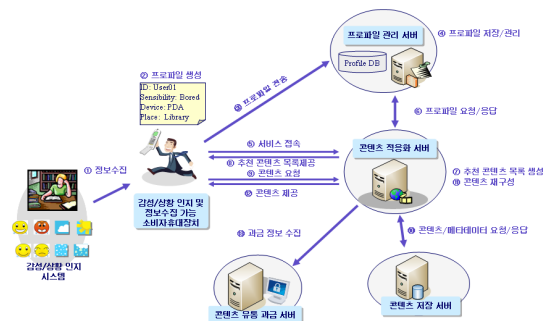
② 프로파일 생성

ID: User01
Sensibility: Bored
Device: PDA
Place: Library

③ 프로파일 전송

프로파일 관리 서버

Profile DB

④ 프로파일 저장/관리

⑤ 프로파일 요청/응답

① 정보수집

⑥ 서비스 접속

⑧ 추천 콘텐츠 목록제공

⑨ 콘텐츠 요청

⑫ 콘텐츠 제공

콘텐츠 적응화 서버

⑦ 추천 콘텐츠 목록 생성
⑪ 콘텐츠 재구성

감성/상황 인지 및 정보수집 가능 소비자휴대장치

감성/상황 인지 시스템

⑬ 과금 정보 수집

⑩ 콘텐츠/메타데이타 요청/응답

콘텐츠 유통 과금 서버

콘텐츠 저장 서버